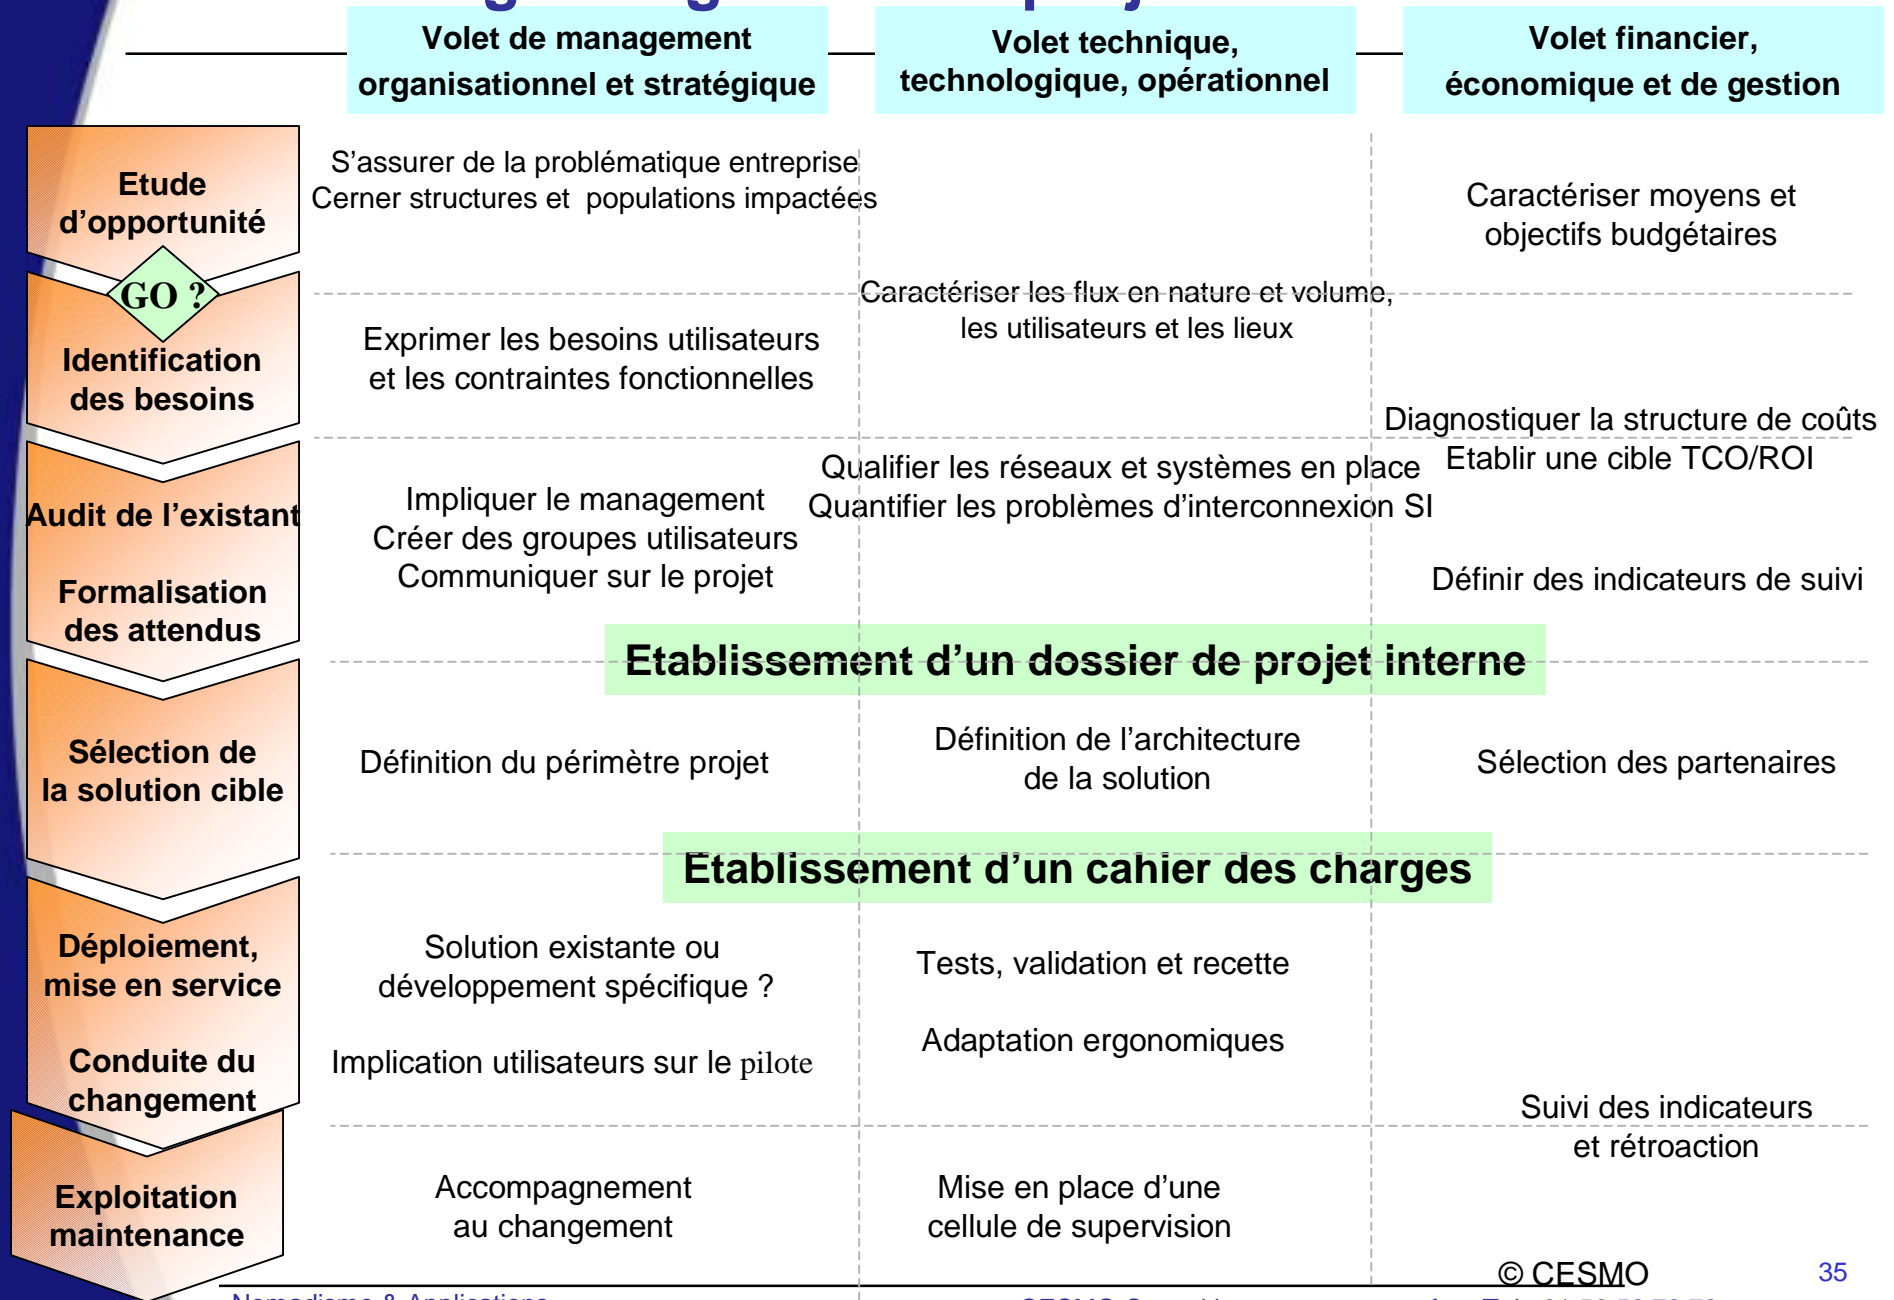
Volet de management organisationnel et stratégique

Volet technique, technologique, opérationnel

Volet financier, économique et de gestion

Etude d’opportunité

GO ?

Identification des besoins

Audit de l’existant

Formalisation des attendus

Sélection de la solution cible

Déploiement, mise en service

Conduite du changement

Exploitation maintenance

S’assurer de la problématique entreprise
Cerner structures et populations impactées

Caractériser moyens et objectifs budgétaires

Caractériser les flux en nature et volume, les utilisateurs et les lieux

Exprimer les besoins utilisateurs et les contraintes fonctionnelles

Diagnostiquer la structure de coûts
Etablir une cible TCO/ROI

Qualifier les réseaux et systèmes en place
Quantifier les problèmes d’interconnexion SI

Impliquer le management
Créer des groupes utilisateurs
Communiquer sur le projet

Définir des indicateurs de suivi

Etablissement d’un dossier de projet interne

Définition du périmètre projet

Définition de l’architecture de la solution

Sélection des partenaires

Etablissement d’un cahier des charges

Solution existante ou développement spécifique ?

Tests, validation et recette

Adaptation ergonomiques

Implication utilisateurs sur le pilote

Suivi des indicateurs et rétroaction

Accompagnement au changement

Mise en place d’une cellule de supervision

© CESMO

35

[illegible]